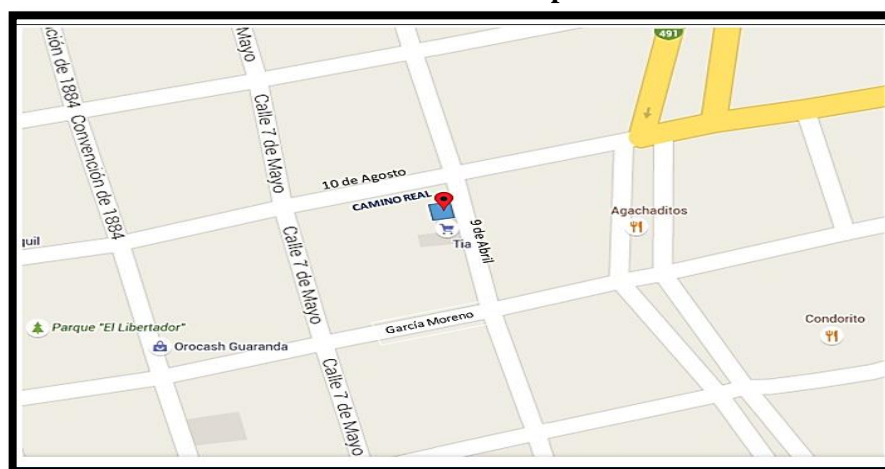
ción de 1884
Convención de 1884
Mayo
Calle 7 de Mayo
491
10 de Agosto
CAMINO REAL
9 de Abril
Tia
Agachaditos
quil
Calle 7 de Mayo
Parque "El Libertador"
Orocash Guaranda
García Moreno
Condorito
Calle 7 de Mayo